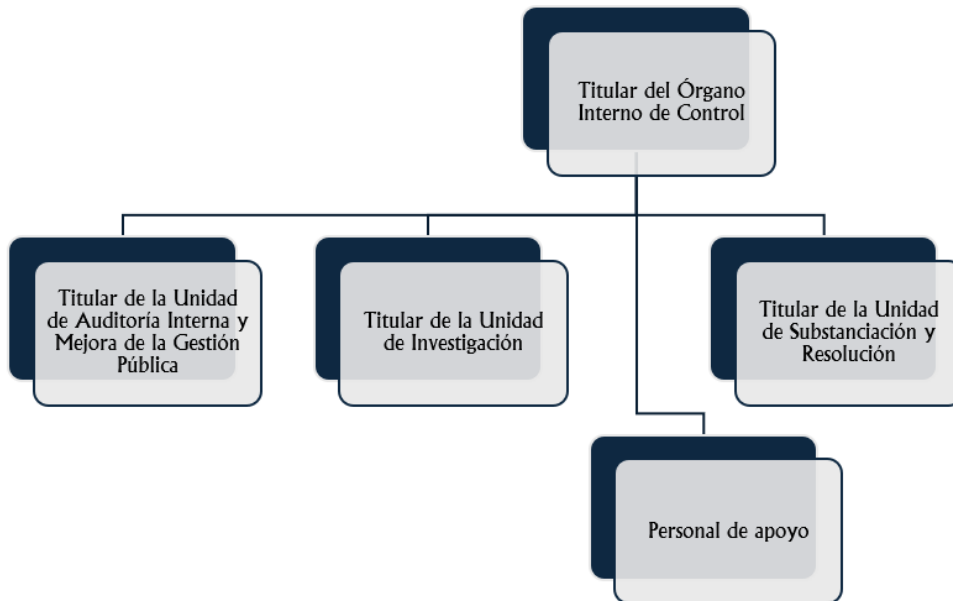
Titular del Órgano Interno de Control

Titular de la Unidad de Auditoría Interna y Mejora de la Gestión Pública

Titular de la Unidad de Investigación

Titular de la Unidad de Substanciación y Resolución

Personal de apoyo